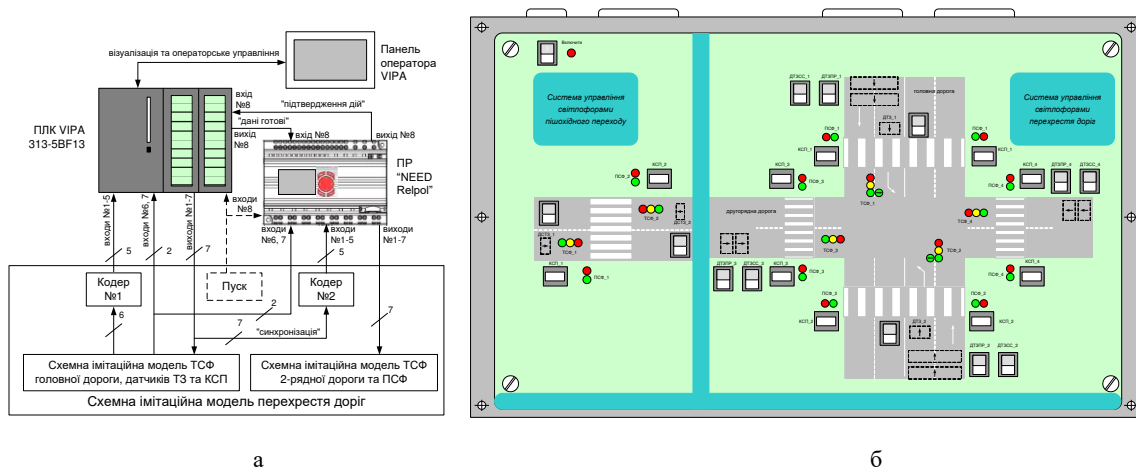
візуалізація та операторське управління

Панель оператора VIPA

ПЛК VIPA 313-5BF13

вхід №8

"підтвердження дій"

"дані готові"

вихід №8

вхід №8

вихід №8

ПР "NEED Relpol"

входи №8

входи №6, 7

входи №1-5

виходи №1-7

виходи №1-5

входи №6, 7

виходи №1-7

5

2

7

5

Кодер №1

Пуск

Кодер №2

2

6

7

"синхронізація"

7

Схемна імітаційна модель ТСФ головної дороги, датчиків ТЗ та КСП

Схемна імітаційна модель ТСФ 2-рядної дороги та ПСФ

Схемна імітаційна модель перехрестя доріг

а

Включено

Система управління світлофорами пішохідного переходу

Система управління світлофорами перехрестя доріг

ДТЗСС_1

ДТЗПР_1

головна дорога

ДТЗ_1

ПСФ_1

ПСФ_2

КСП_2

КСП_2

КСП_1

ПСФ_3

КСП_3

ТСФ_1

КСП_4

ДТЗПР_4

ДТЗСС_4

ПСФ_4

ТСФ_2

ДТЗ_2

другорядна дорога

ТСФ_4

ДТЗ_1

ТСФ_1

КСП_1

ПСФ_1

ДТЗПР_3

ДТЗСС_3

ПСФ_3

ТСФ_3

ТСФ_2

ПСФ_4

КСП_4

ПСФ_2

ДТЗ_2

КСП_2

ДТЗПР_2

ДТЗСС_2

б